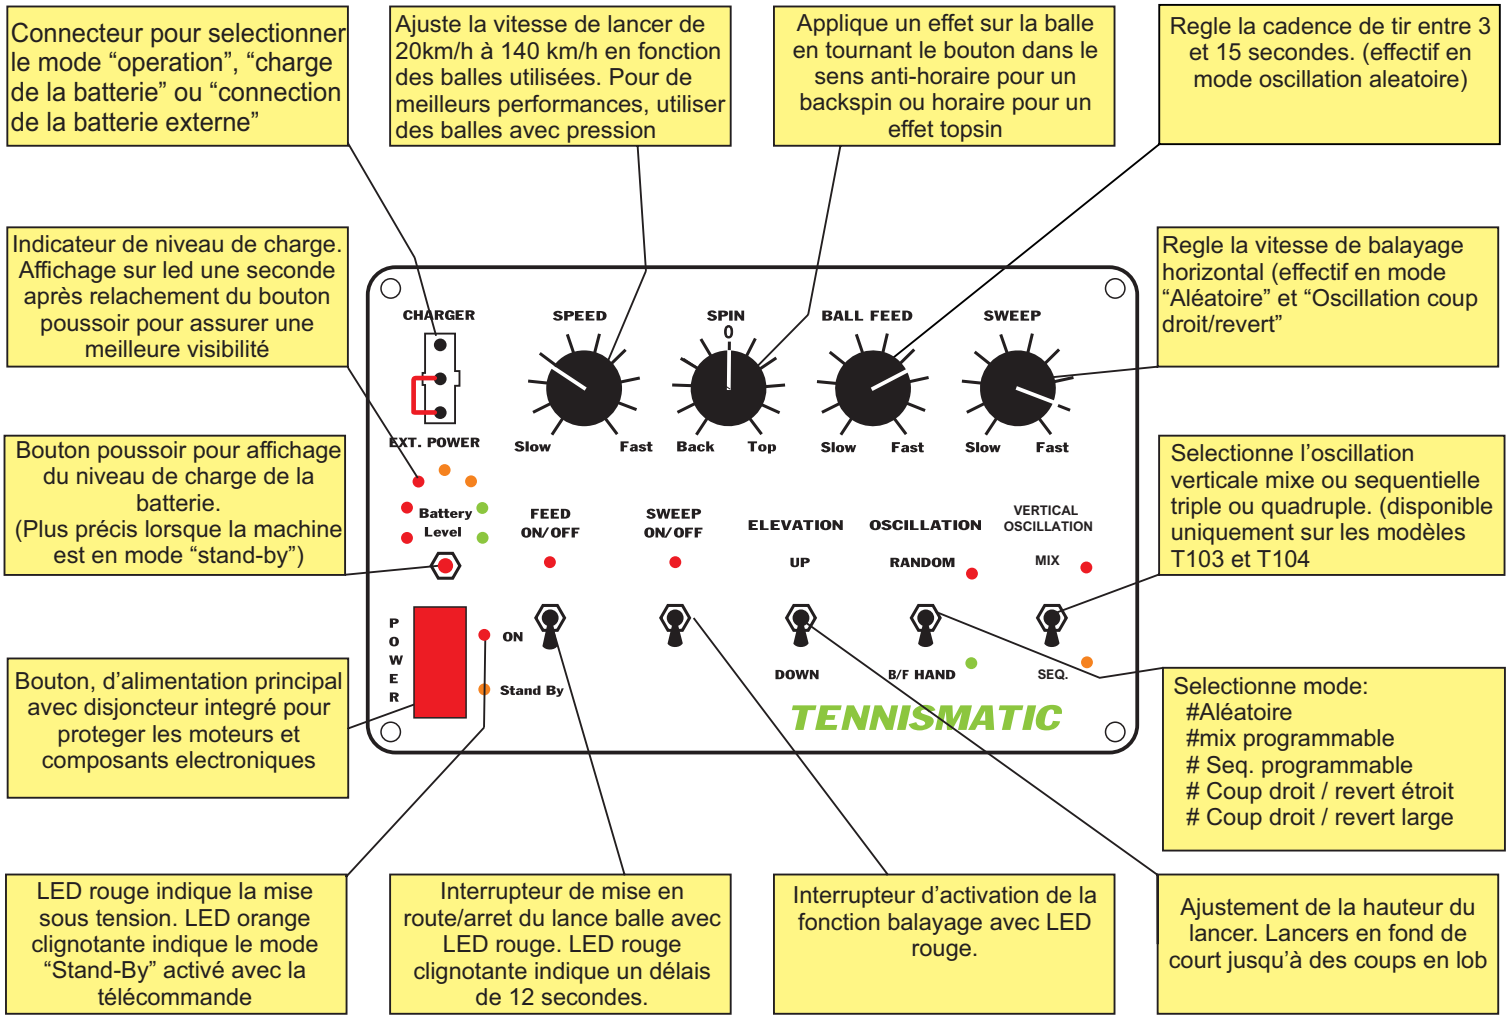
Connecteur pour selectionner le mode “operation”, “charge de la batterie” ou “connection de la batterie externe”

Ajuste la vitesse de lancer de 20km/h à 140 km/h en fonction des balles utilisées. Pour de meilleurs performances, utiliser des balles avec pression

Applique un effet sur la balle en tournant le bouton dans le sens anti-horaire pour un backspin ou horaire pour un effet topsin

Regle la cadence de tir entre 3 et 15 secondes. (effectif en mode oscillation aleatoire)

Indicateur de niveau de charge. Affichage sur led une seconde après relachement du bouton poussoir pour assurer une meilleure visibilité

Regle la vitesse de balayage horizontal (effectif en mode “Aléatoire” et “Oscillation coup droit/revert”

Bouton poussoir pour affichage du niveau de charge de la batterie.
(Plus précis lorsque la machine est en mode “stand-by”)

Selectionne l’oscillation verticale mixe ou sequentielle triple ou quadruple. (disponible uniquement sur les modèles T103 et T104

CHARGER
EXT. POWER
SPEED
Slow Fast
SPIN
0
Back Top
BALL FEED
Slow Fast
SWEEP
Slow Fast
Battery Level
FEED ON/OFF
SWEEP ON/OFF
ELEVATION
UP
DOWN
OSCILLATION
RANDOM
B/F HAND
VERTICAL OSCILLATION
MIX
SEQ.
POWER
ON
Stand By
TENNISMATIC

Bouton, d’alimentation principal avec disjoncteur integré pour proteger les moteurs et composants electroniques

Selectionne mode:
#Aléatoire
#mix programmable
# Seq. programmable
# Coup droit / revert étroit
# Coup droit / revert large

LED rouge indique la mise sous tension. LED orange clignotante indique le mode “Stand-By” activé avec la télécommande

Interrupteur de mise en route/arret du lance balle avec LED rouge. LED rouge clignotante indique un délais de 12 secondes.

Interrupteur d’activation de la fonction balayage avec LED rouge.

Ajustement de la hauteur du lancer. Lancers en fond de court jusqu’à des coups en lob